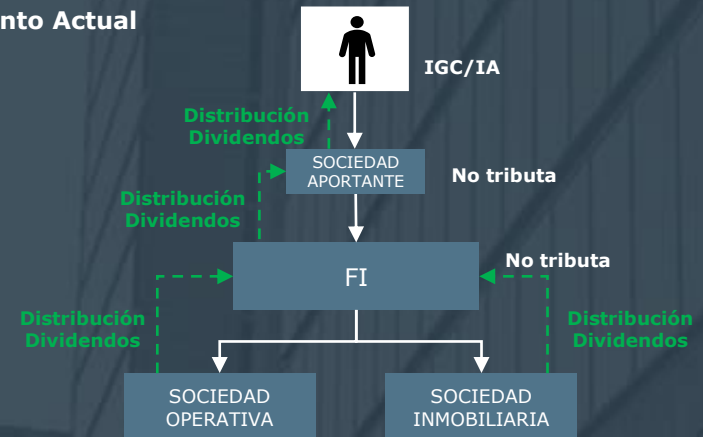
nto Actual

IGC/IA

Distribución Dividendos

SOCIEDAD APORTANTE

No tributa

Distribución Dividendos

FI

No tributa

Distribución Dividendos

Distribución Dividendos

SOCIEDAD OPERATIVA

SOCIEDAD INMOBILIARIA